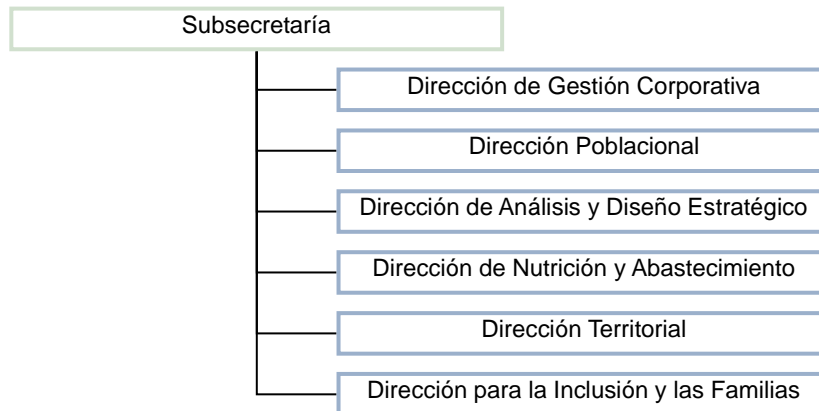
Subsecretaría

Dirección de Gestión Corporativa

Dirección Poblacional

Dirección de Análisis y Diseño Estratégico

Dirección de Nutrición y Abastecimiento

Dirección Territorial

Dirección para la Inclusión y las Familias